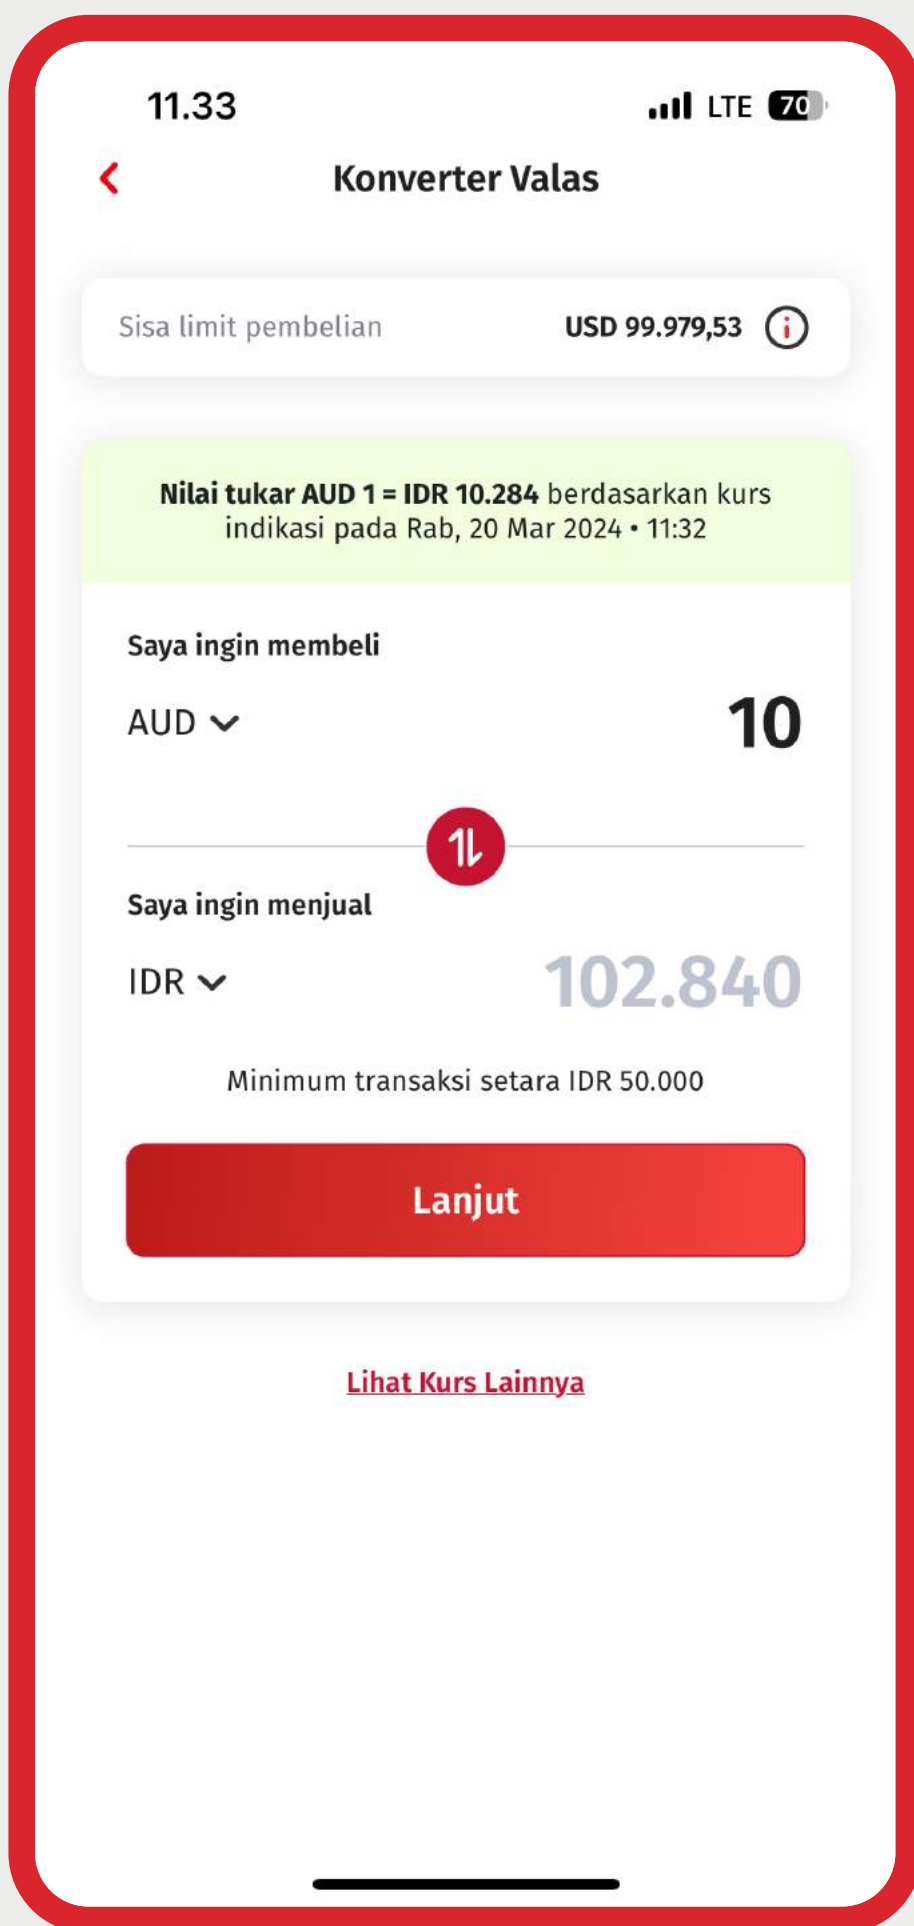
11.33

LTE 70

Konverter Valas

Sisa limit pembelian USD 99.979,53

Nilai tukar AUD 1 = IDR 10.284 berdasarkan kurs indikasi pada Rab, 20 Mar 2024 • 11:32

Saya ingin membeli

AUD

10

Saya ingin menjual

IDR

102.840

Minimum transaksi setara IDR 50.000

Lanjut

Lihat Kurs Lainnya